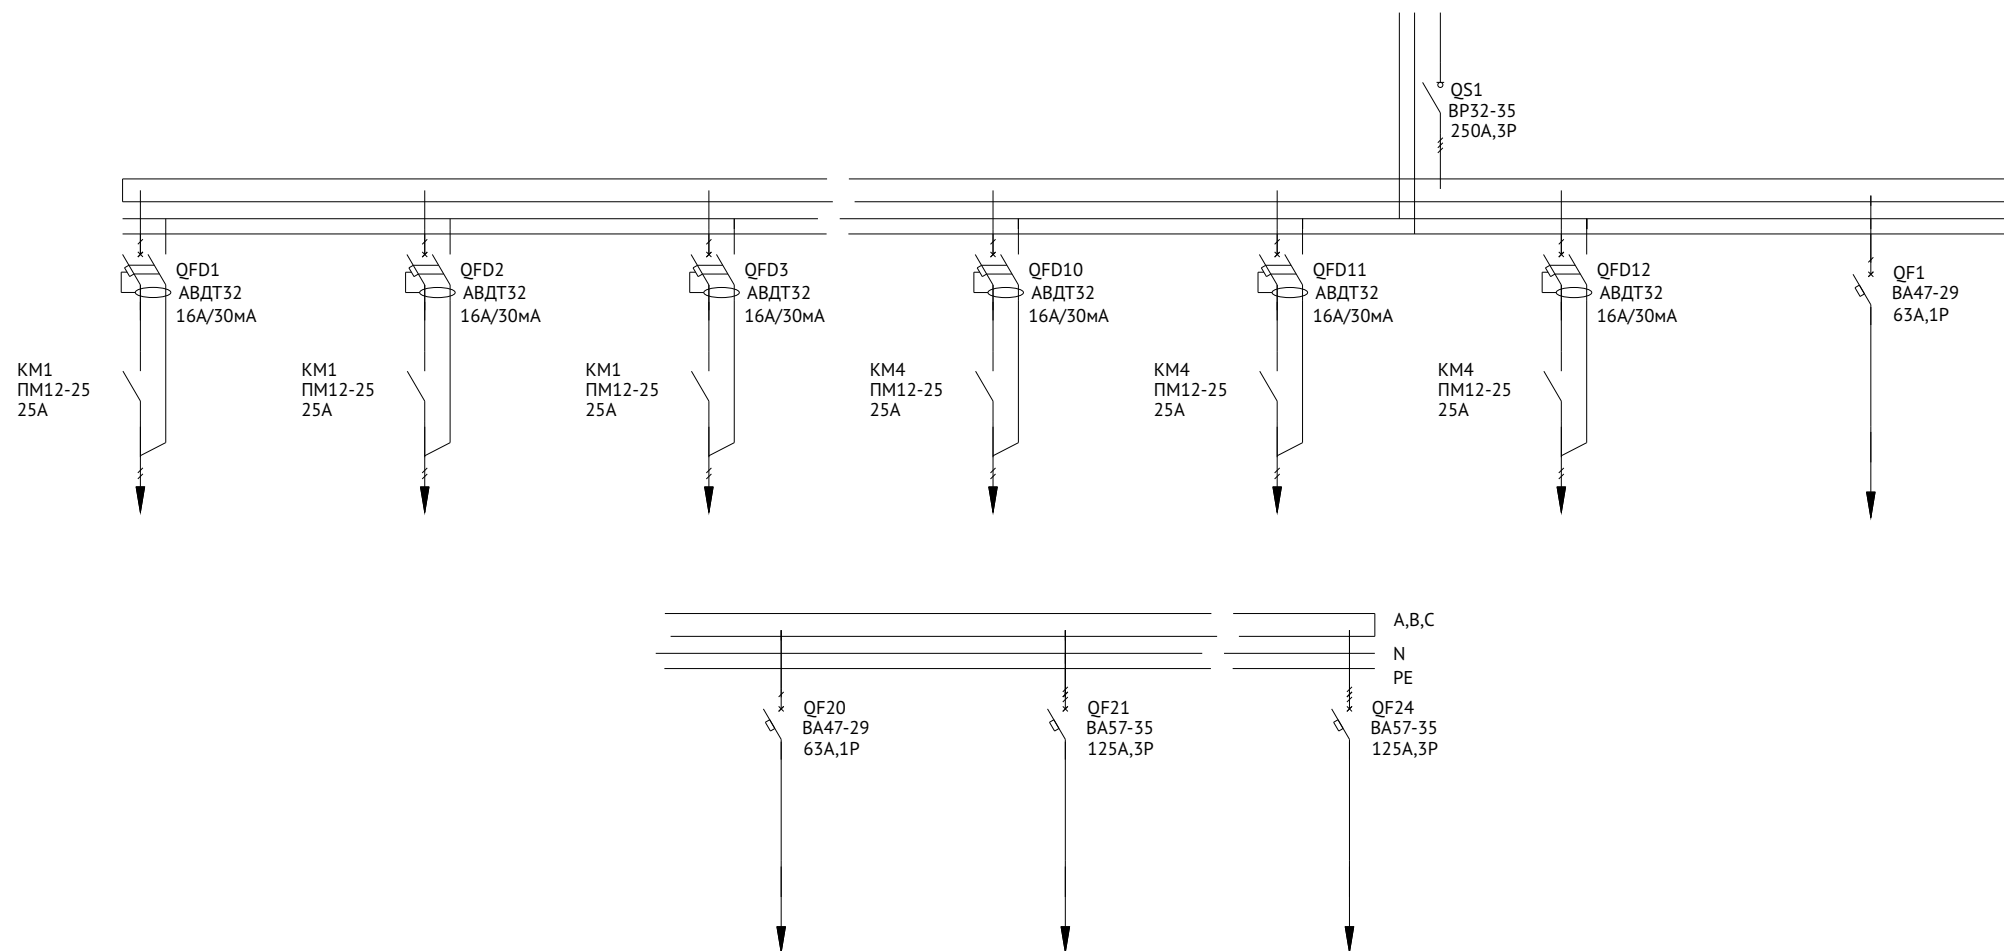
QS1
ВР32-35
250А,3Р

QFD1
АВДТ32
16А/30мА

QFD2
АВДТ32
16А/30мА

QFD3
АВДТ32
16А/30мА

QFD10
АВДТ32
16А/30мА

QFD11
АВДТ32
16А/30мА

QFD12
АВДТ32
16А/30мА

QF1
ВА47-29
63А,1Р

КМ1
ПМ12-25
25А

КМ1
ПМ12-25
25А

КМ1
ПМ12-25
25А

КМ4
ПМ12-25
25А

КМ4
ПМ12-25
25А

КМ4
ПМ12-25
25А

A,B,C
N
PE

QF20
ВА47-29
63А,1Р

QF21
ВА57-35
125А,3Р

QF24
ВА57-35
125А,3Р